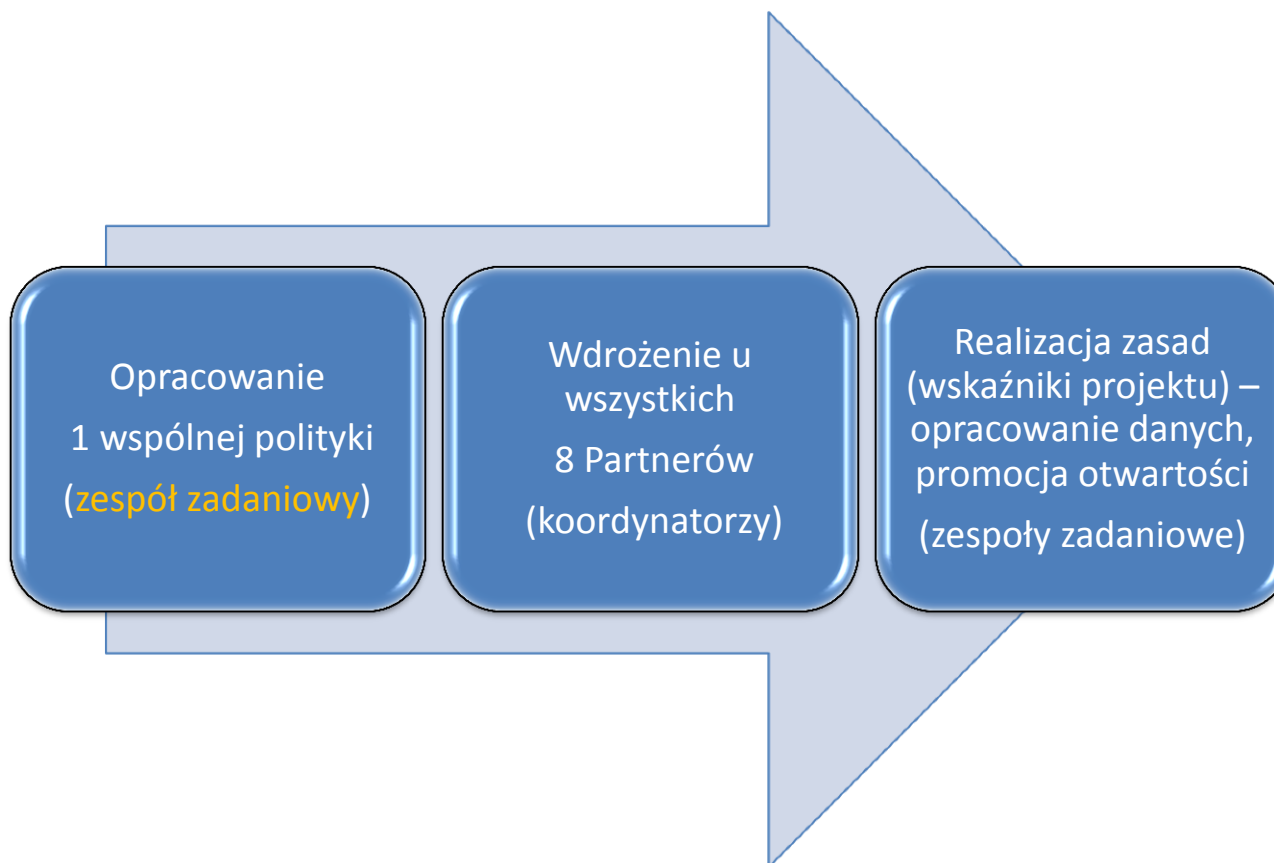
Opracowanie

1 wspólnej polityki

(zespół zadaniowy)

Wdrożenie u wszystkich

8 Partnerów

(koordynatorzy)

Realizacja zasad (wskaźniki projektu) – opracowanie danych, promocja otwartości

(zespoły zadaniowe)